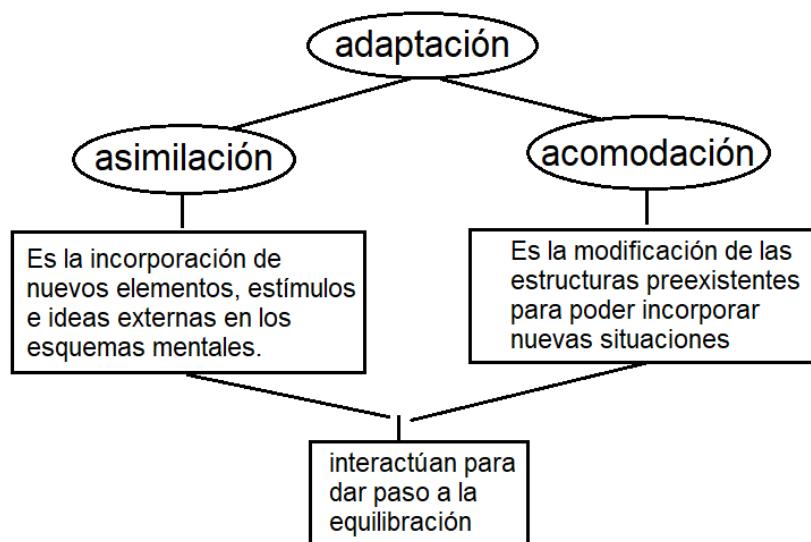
adaptación

asimilación

Es la incorporación de nuevos elementos, estímulos e ideas externas en los esquemas mentales.

acomodación

Es la modificación de las estructuras preexistentes para poder incorporar nuevas situaciones

interactúan para dar paso a la equilibración